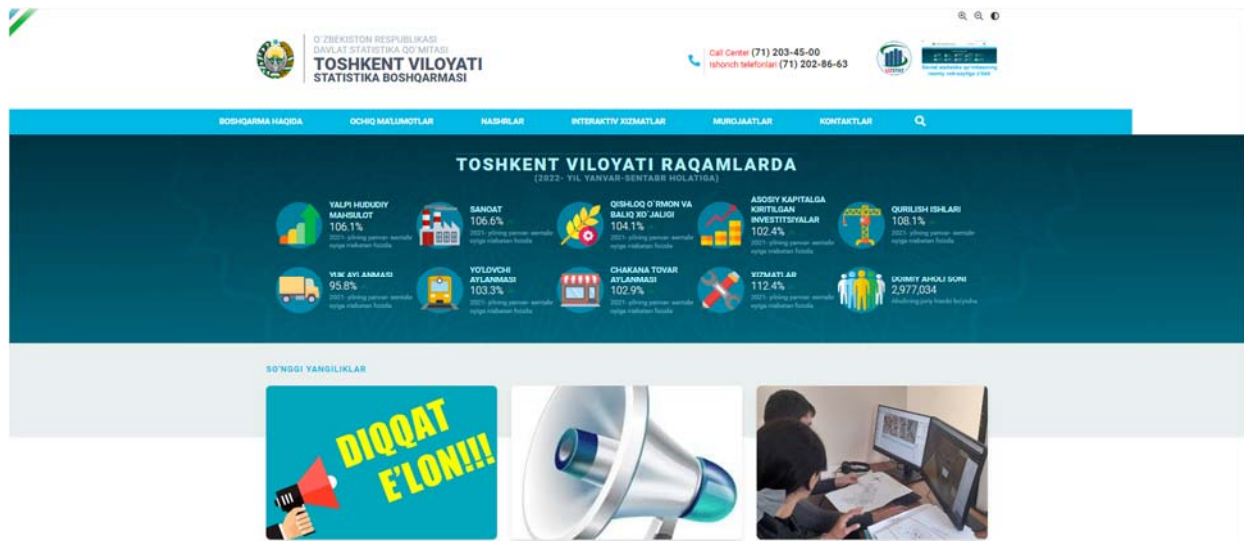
O'ZBEKISTON RESPUBLIKASI
DAVLAT STATISTIKA QO'MITASI
TOSHKENT VILOYATI
STATISTIKA BOSHQARMASI

Call Center (71) 203-45-00
Ishonch telefonlari (71) 202-86-63

BOSHQARMA HAQIDA | OCHIQ MA'LUMOTLAR | NASHRLAR | INTERAKTIV XIZMATLAR | MUROJAATLAR | KONTAKTLAR

TOSHKENT VILOYATI RAQAMLARDA
[2022- YIL YANVAR-SENTABR HOLATIGA]

YALPI HUDUDIY MAHSULOT
106.1%
2021- yilning yanvar- sentabr oyiga nisbatan foizda

SANOAT
106.6%
2021- yilning yanvar- sentabr oyiga nisbatan foizda

QISHLOQ O'RMON VA BALIQ XO'JALIGI
104.1%
2021- yilning yanvar- sentabr oyiga nisbatan foizda

ASOSIY KAPITALGA KIRITILGAN INVESTITSIYALAR
102.4%
2021- yilning yanvar- sentabr oyiga nisbatan foizda

QURILISH ISHLARI
108.1%
2021- yilning yanvar- sentabr oyiga nisbatan foizda

YUK AYLANMASI
95.8%
2021- yilning yanvar- sentabr oyiga nisbatan foizda

YO'LOVCHI AYLANMASI
103.3%
2021- yilning yanvar- sentabr oyiga nisbatan foizda

CHAKANA TOVAR AYLANMASI
102.9%
2021- yilning yanvar- sentabr oyiga nisbatan foizda

XIZMATLAR
112.4%
2021- yilning yanvar- sentabr oyiga nisbatan foizda

DOIMIY AHOLI SONI
2,977,034
Aholining yoiq bosida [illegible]

SO'NGGI YANGILIKLAR

DIQQAT
E'LON!!!